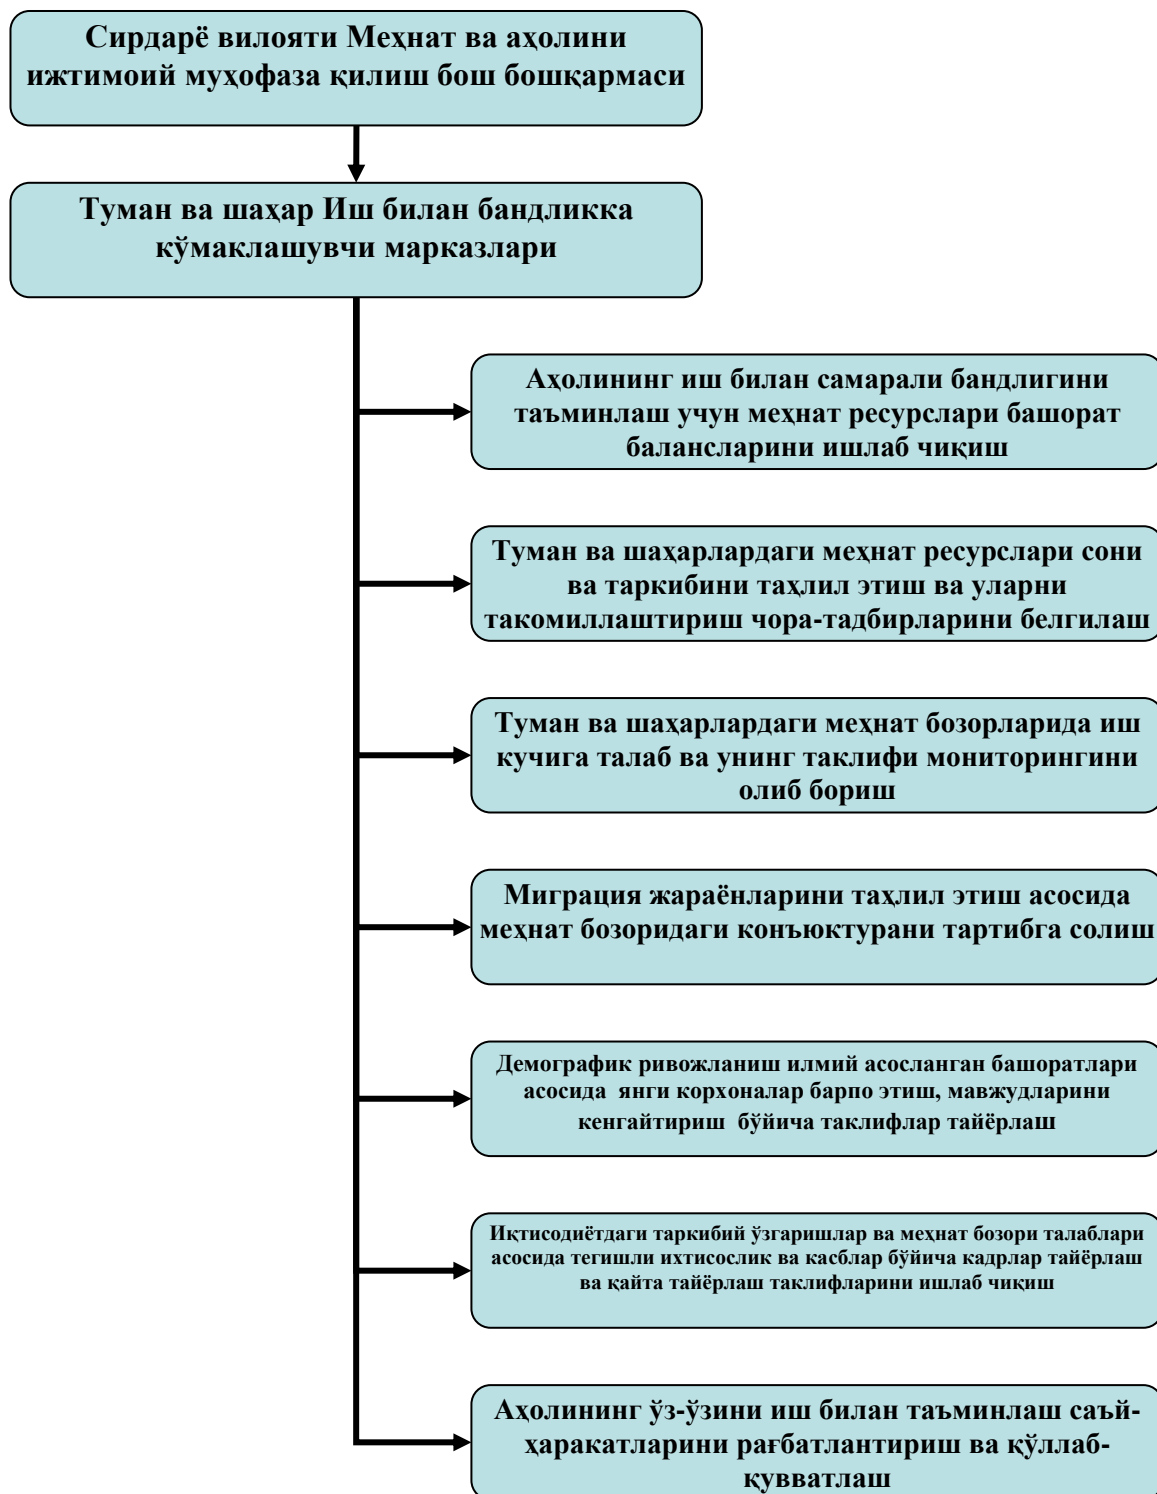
Сирдарё вилояти Меҳнат ва аҳолини ижтимоий муҳофаза қилиш бош бошқармаси

Туман ва шаҳар Иш билан бандликка кўмаклашувчи марказлари

Аҳолининг иш билан самарали бандлигини таъминлаш учун меҳнат ресурслари башорат балансларини ишлаб чиқиш

Туман ва шаҳарлардаги меҳнат ресурслари сони ва таркибини таҳлил этиш ва уларни такомиллаштириш чора-тадбирларини белгилаш

Туман ва шаҳарлардаги меҳнат бозорларида иш кучига талаб ва унинг таклифи мониторингини олиб бориш

Миграция жараёнларини таҳлил этиш асосида меҳнат бозоридаги конъюктурани тартибга солиш

Демографик ривожланиш илмий асосланган башоратлари асосида янги корхоналар барпо этиш, мавжудларини кенгайтириш бўйича таклифлар тайёрлаш

Иқтисодиётдаги таркибий ўзгаришлар ва меҳнат бозори талаблари асосида тегишли ихтисослик ва касблар бўйича кадрлар тайёрлаш ва қайта тайёрлаш таклифларини ишлаб чиқиш

Аҳолининг ўз-ўзини иш билан таъминлаш саъй-ҳаракатларини рағбатлантириш ва қўллаб-қувватлаш